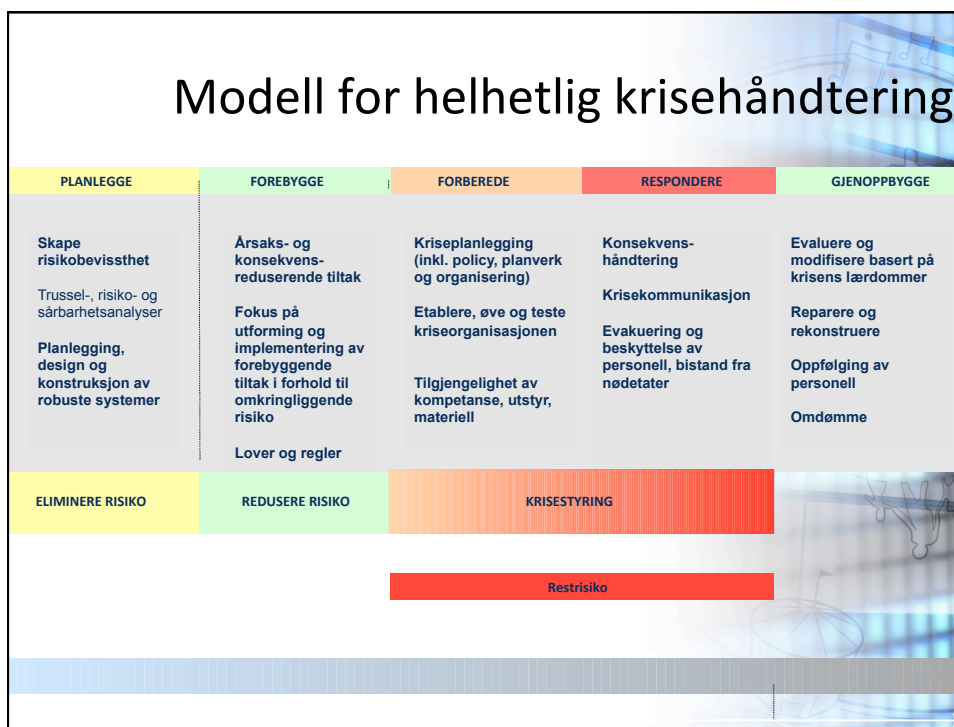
Modell for helhetlig krisehåndtering

| PLANLEGGE | FOREBYGGE | FORBEREDE | RESPONDERE | GJENOPPBYGGE |
|---|---|---|---|---|
| Skape risikobevissthet<br><br>Trussel-, risiko- og sårbarhetsanalyser<br><br>Planlegging, design og konstruksjon av robuste systemer | Årsaks- og konsekvens-reduserende tiltak<br><br>Fokus på utforming og implementering av forebyggende tiltak i forhold til omkringliggende risiko<br><br>Lover og regler | Kriseplanlegging (inkl. policy, planverk og organisering)<br><br>Etablere, øve og teste kriseorganisasjonen<br><br>Tilgjengelighet av kompetanse, utstyr, materiell | Konsekvens-håndtering<br><br>Krisekommunikasjon<br><br>Evakuering og beskyttelse av personell, bistand fra nødetater | Evaluere og modifisere basert på krisens lærdommer<br><br>Reparere og rekonstruere<br><br>Oppfølging av personell<br><br>Omdømme |

ELIMINERE RISIKO

REDUSERE RISIKO

KRISESTYRING

Restrisiko